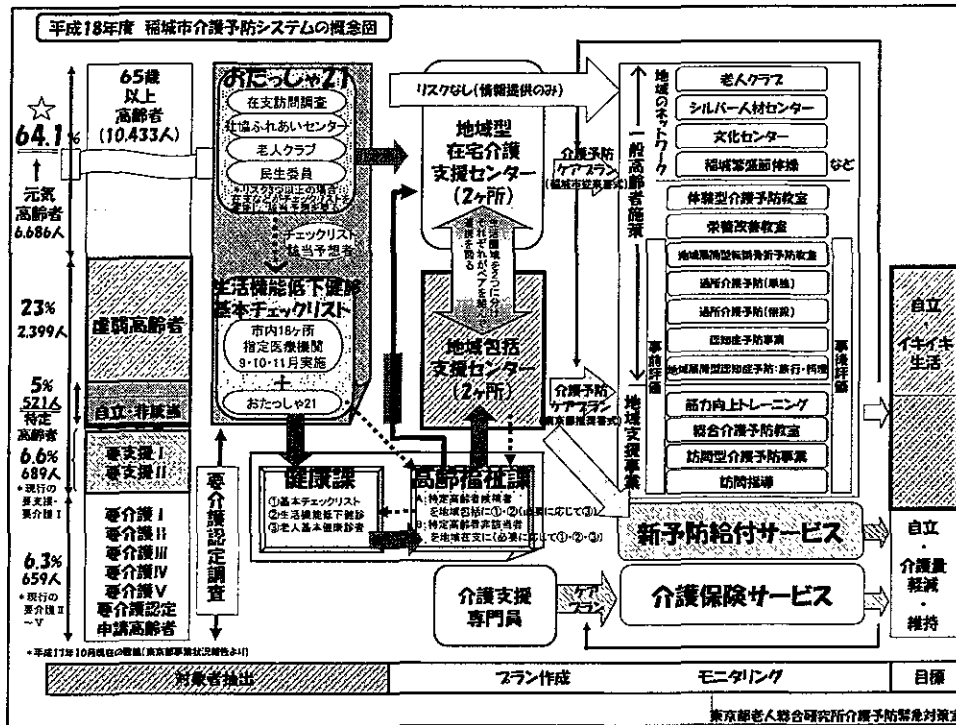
平成18年度 稲城市介護予防システムの概念図

☆
64.1%
元気高齢者
6,686人

65歳以上高齢者
(10,433人)

23%
2,399人
虚弱高齢者

5%
521人
特定高齢者
自立・非該当

6.6%
689人
*現行の要支援・要介護Ⅰ
要支援Ⅰ
要支援Ⅱ

6.3%
659人
*現行の要介護Ⅱ～Ⅴ
要介護Ⅰ
要介護Ⅱ
要介護Ⅲ
要介護Ⅳ
要介護Ⅴ
要介護認定申請高齢者

*平成17年10月現在の数値(東京都事業状況報告より)

おたっしゃ21
在宅訪問調査
地域ふれあいセンター
老人クラブ
民生委員
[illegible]
チェックリスト該当予想者

生活機能低下健診
基本チェックリスト
市内18ヶ所
指定医療機関
9・10・11月実施
+
おたっしゃ21

要介護認定調査

健康課
①基本チェックリスト
②生活機能低下健診
③老人基本健康診査

高齢福祉課
A:特定高齢者候補者を地域包括に①・②(必要に応じて③)
B:特定高齢者非該当者を地域在支に(必要に応じて①・②・③)

リスクなし(情報提供のみ)

地域型
在宅介護
支援センター
(2ヶ所)

地域圏域をそれぞれ2つに分けペアを組む
連携を図る

地域包括
支援センター
(2ヶ所)

介護予防ケアプラン
(稲城市独自様式)

介護予防ケアプラン
(東京都推奨様式)

介護支援専門員

ケアプラン

地域のネットワーク
老人クラブ
シルバー人材センター
文化センター
稲城第五師体操
など

一般高齢者施策
体操型介護予防教室
栄養改善教室

地域支援事業
事前評価
事後評価
地域展開型転倒骨折予防教室
通所介護予防(単独)
通所介護予防(併設)
認知症予防事業
地域展開型認知症予防:旅行・料理
筋力向上トレーニング
総合介護予防教室
訪問型介護予防事業
訪問指導

新予防給付サービス

介護保険サービス

自立・イキイキ生活

自立・介護量軽減・維持

対象者抽出
プラン作成
モニタリング
目標

東京都老人総合研究所介護予防緊急対策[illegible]